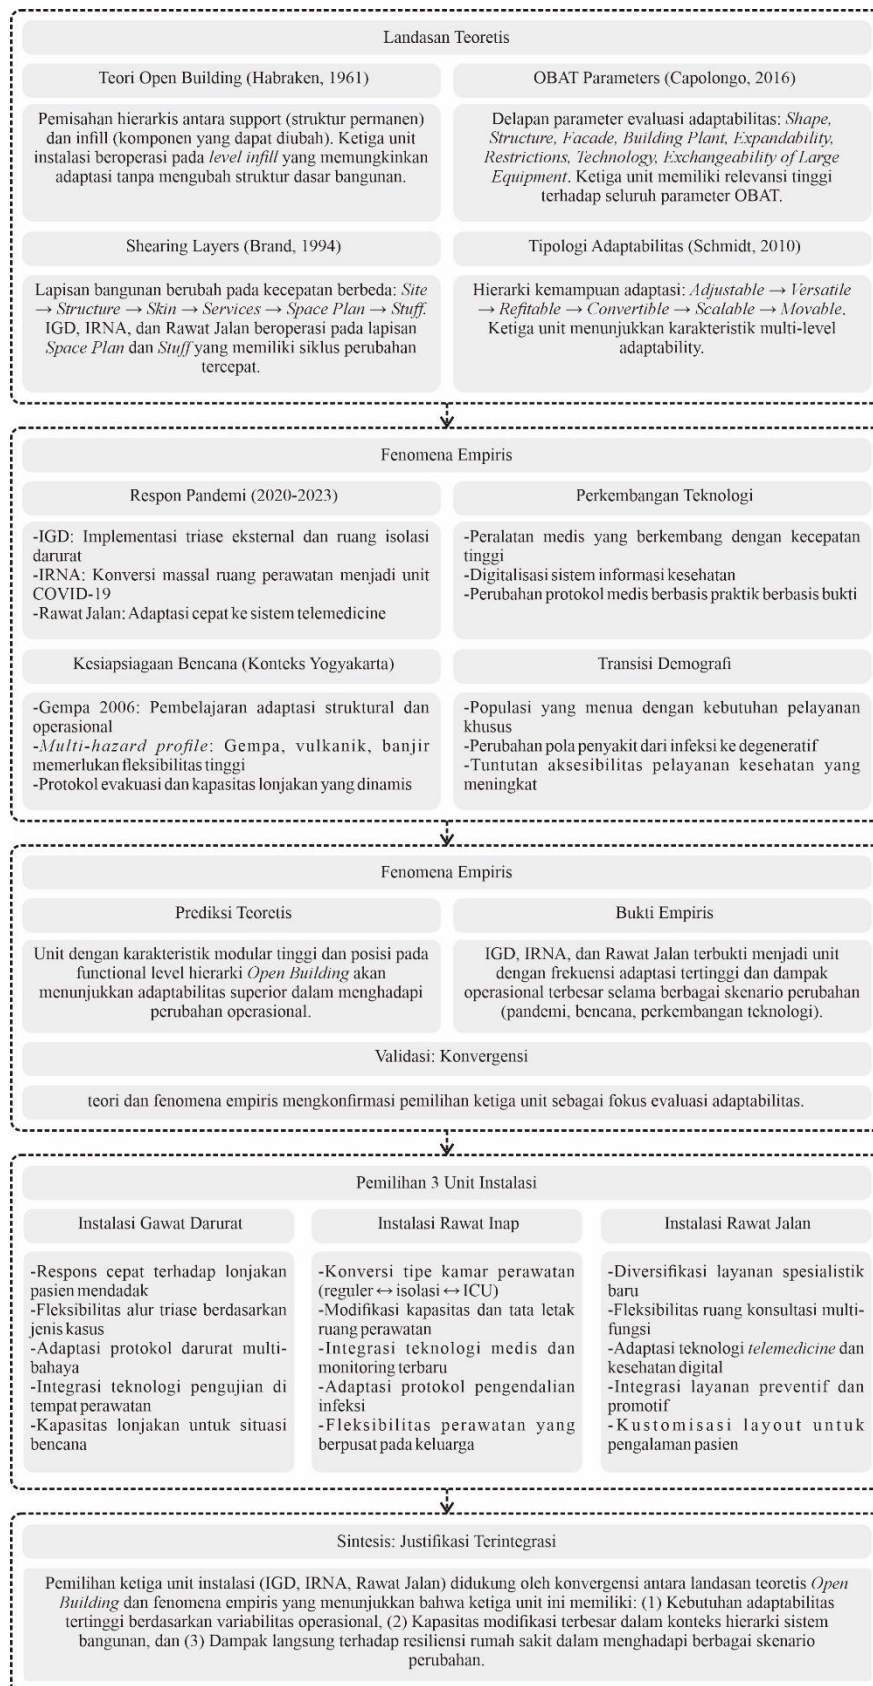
Landasan Teoretis

Teori Open Building (Habraken, 1961)

Pemisahan hierarkis antara support (struktur permanen) dan infill (komponen yang dapat diubah). Ketiga unit instalasi beroperasi pada level infill yang memungkinkan adaptasi tanpa mengubah struktur dasar bangunan.

OBAT Parameters (Capolongo, 2016)

Delapan parameter evaluasi adaptabilitas: Shape, Structure, Facade, Building Plant, Expandability, Restrictions, Technology, Exchangeability of Large Equipment. Ketiga unit memiliki relevansi tinggi terhadap seluruh parameter OBAT.

Shearing Layers (Brand, 1994)

Lapisan bangunan berubah pada kecepatan berbeda: Site → Structure → Skin → Services → Space Plan → Stuff. IGD, IRNA, dan Rawat Jalan beroperasi pada lapisan Space Plan dan Stuff yang memiliki siklus perubahan tercepat.

Tipologi Adaptabilitas (Schmidt, 2010)

Hierarki kemampuan adaptasi: Adjustable → Versatile → Refitable → Convertible → Scalable → Movable. Ketiga unit menunjukkan karakteristik multi-level adaptability.

Fenomena Empiris

Respon Pandemi (2020-2023)

-IGD: Implementasi triase eksternal dan ruang isolasi darurat
-IRNA: Konversi massal ruang perawatan menjadi unit COVID-19
-Rawat Jalan: Adaptasi cepat ke sistem telemedicine

Perkembangan Teknologi

-Peralatan medis yang berkembang dengan kecepatan tinggi
-Digitalisasi sistem informasi kesehatan
-Perubahan protokol medis berbasis praktik berbasis bukti

Kesiapsiagaan Bencana (Konteks Yogyakarta)

-Gempa 2006: Pembelajaran adaptasi struktural dan operasional
-Multi-hazard profile: Gempa, vulkanik, banjir memerlukan fleksibilitas tinggi
-Protokol evakuasi dan kapasitas lonjakan yang dinamis

Transisi Demografi

-Populasi yang menua dengan kebutuhan pelayanan khusus
-Perubahan pola penyakit dari infeksi ke degeneratif
-Tuntutan aksesibilitas pelayanan kesehatan yang meningkat

Fenomena Empiris

Prediksi Teoretis

Unit dengan karakteristik modular tinggi dan posisi pada functional level hierarki Open Building akan menunjukkan adaptabilitas superior dalam menghadapi perubahan operasional.

Bukti Empiris

IGD, IRNA, dan Rawat Jalan terbukti menjadi unit dengan frekuensi adaptasi tertinggi dan dampak operasional terbesar selama berbagai skenario perubahan (pandemi, bencana, perkembangan teknologi).

Validasi: Konvergensi

teori dan fenomena empiris mengkonfirmasi pemilihan ketiga unit sebagai fokus evaluasi adaptabilitas.

Pemilihan 3 Unit Instalasi

Instalasi Gawat Darurat

-Respons cepat terhadap lonjakan pasien mendadak
-Fleksibilitas alur triase berdasarkan jenis kasus
-Adaptasi protokol darurat multi-bahaya
-Integrasi teknologi pengujian di tempat perawatan
-Kapasitas lonjakan untuk situasi bencana

Instalasi Rawat Inap

-Konversi tipe kamar perawatan (reguler ↔ isolasi ↔ ICU)
-Modifikasi kapasitas dan tata letak ruang perawatan
-Integrasi teknologi medis dan monitoring terbaru
-Adaptasi protokol pengendalian infeksi
-Fleksibilitas perawatan yang berpusat pada keluarga

Instalasi Rawat Jalan

-Diversifikasi layanan spesialistik baru
-Fleksibilitas ruang konsultasi multi-fungsi
-Adaptasi teknologi telemedicine dan kesehatan digital
-Integrasi layanan preventif dan promotif
-Kustomisasi layout untuk pengalaman pasien

Sintesis: Justifikasi Terintegrasi

Pemilihan ketiga unit instalasi (IGD, IRNA, Rawat Jalan) didukung oleh konvergensi antara landasan teoretis Open Building dan fenomena empiris yang menunjukkan bahwa ketiga unit ini memiliki: (1) Kebutuhan adaptabilitas tertinggi berdasarkan variabilitas operasional, (2) Kapasitas modifikasi terbesar dalam konteks hierarki sistem bangunan, dan (3) Dampak langsung terhadap resiliensi rumah sakit dalam menghadapi berbagai skenario perubahan.